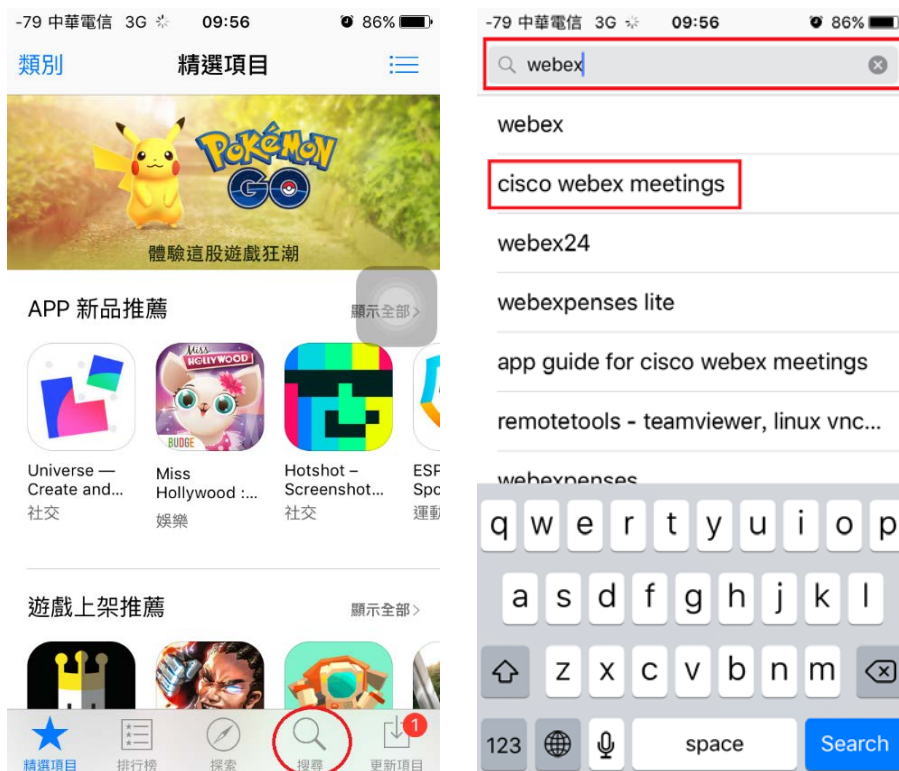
-79 中華電信 3G 09:56 86%

類別 精選項目

POKéMON GO

體驗這股遊戲狂潮

APP 新品推薦 顯示全部 >

Universe — Create and... 社交

Miss Hollywood :... 娛樂

Hotshot – Screenshot... 社交

ESP Spo 運動

遊戲上架推薦 顯示全部 >

精選項目 排行榜 探索 搜尋 更新項目 1

-79 中華電信 3G 09:56 86%

webex

webex

cisco webex meetings

webex24

webexpenses lite

app guide for cisco webex meetings

remotetools - teamviewer, linux vnc...

webexpenses

q w e r t y u i o p

a s d f g h j k l

z x c v b n m

123 space Search